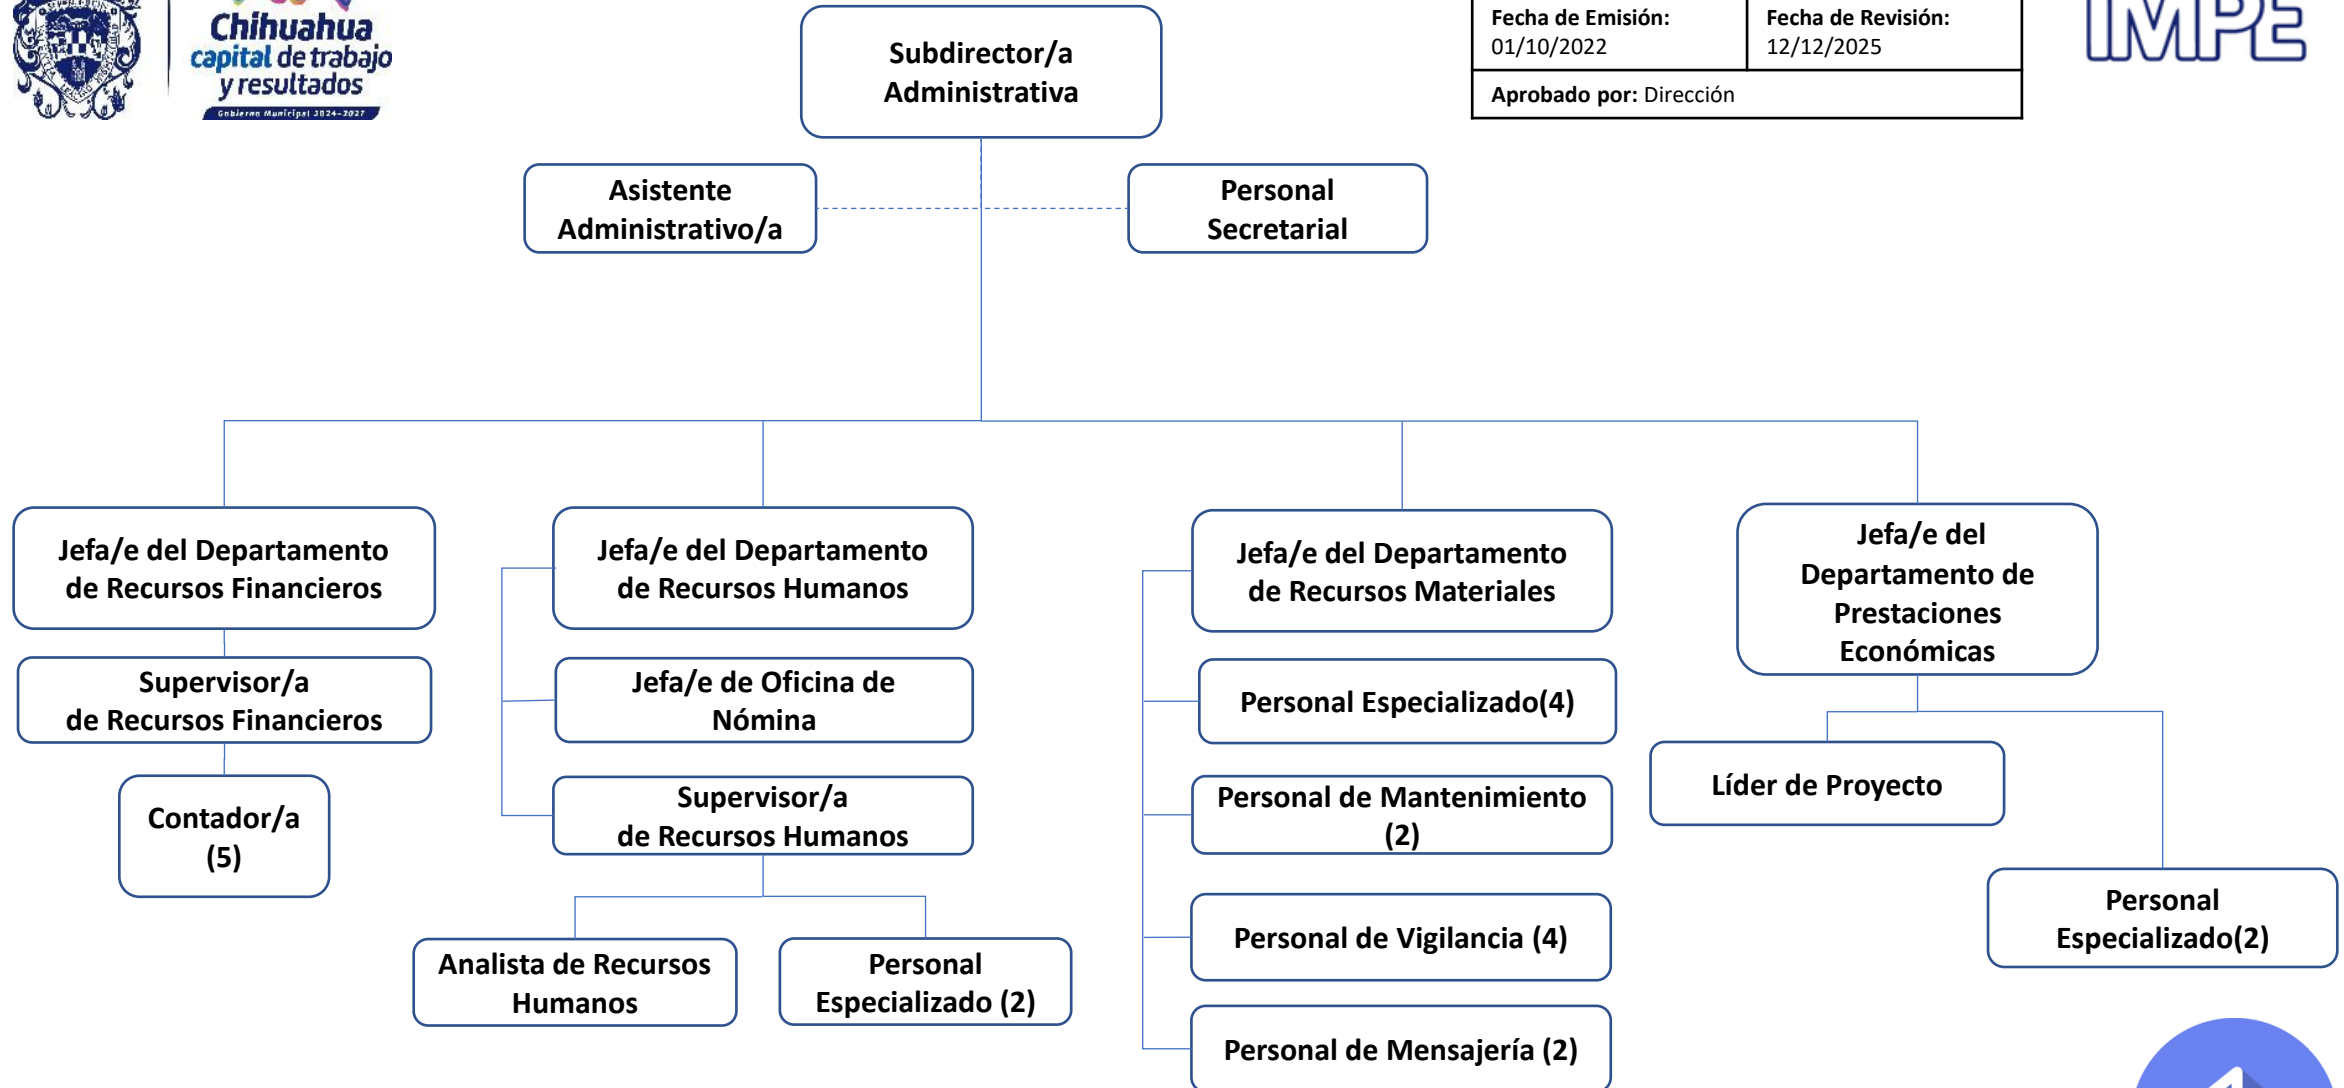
Chihuahua capital de trabajo y resultados
Gobierno Municipal 2024-2027

Subdirector/a Administrativa

| Fecha de Emisión: 01/10/2022 | Fecha de Revisión: 12/12/2025 |
|---|---|
| Aprobado por: Dirección | |

IMPE

Asistente Administrativo/a

Personal Secretarial

Jefa/e del Departamento de Recursos Financieros

Supervisor/a de Recursos Financieros

Contador/a (5)

Jefa/e del Departamento de Recursos Humanos

Jefa/e de Oficina de Nómina

Supervisor/a de Recursos Humanos

Analista de Recursos Humanos

Personal Especializado (2)

Jefa/e del Departamento de Recursos Materiales

Personal Especializado(4)

Personal de Mantenimiento (2)

Personal de Vigilancia (4)

Personal de Mensajería (2)

Jefa/e del Departamento de Prestaciones Económicas

Líder de Proyecto

Personal Especializado(2)